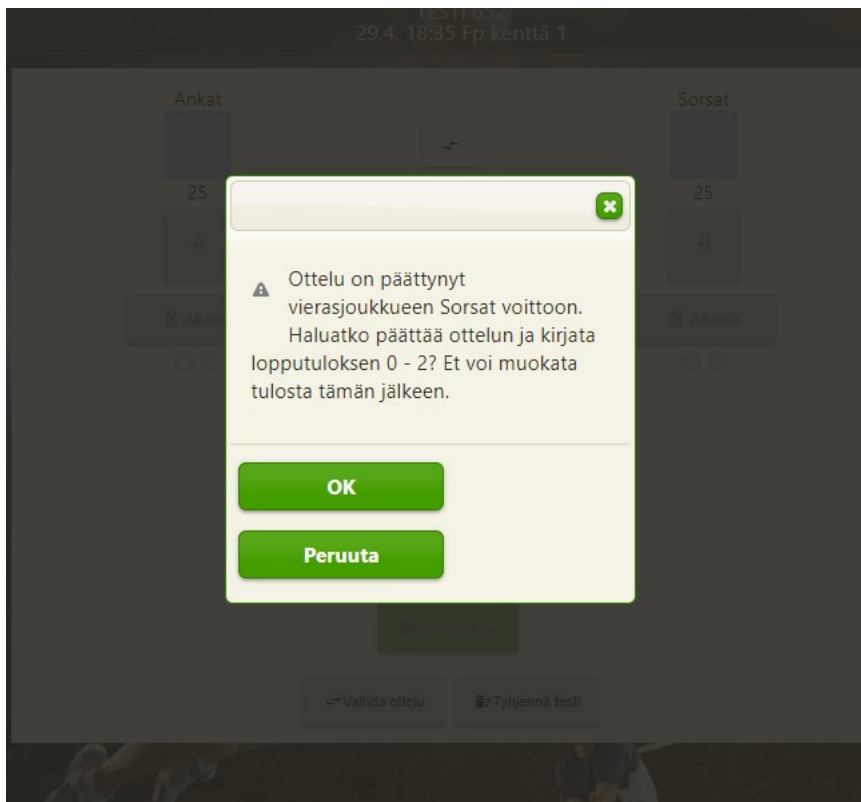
TESTI 632
29.4. 18:35 Fp kenttä 1

Ankat

Sorsat

25

25

+1

+1

Aikalisä

Aikalisä

Ottelu on päättynyt vierasjoukkueen Sorsat voittoon. Haluatko päättää ottelun ja kirjata lopputuloksen 0 - 2? Et voi muokata tulosta tämän jälkeen.

OK

Peruuta

Vaihda ottelu

Tyhjennä testi